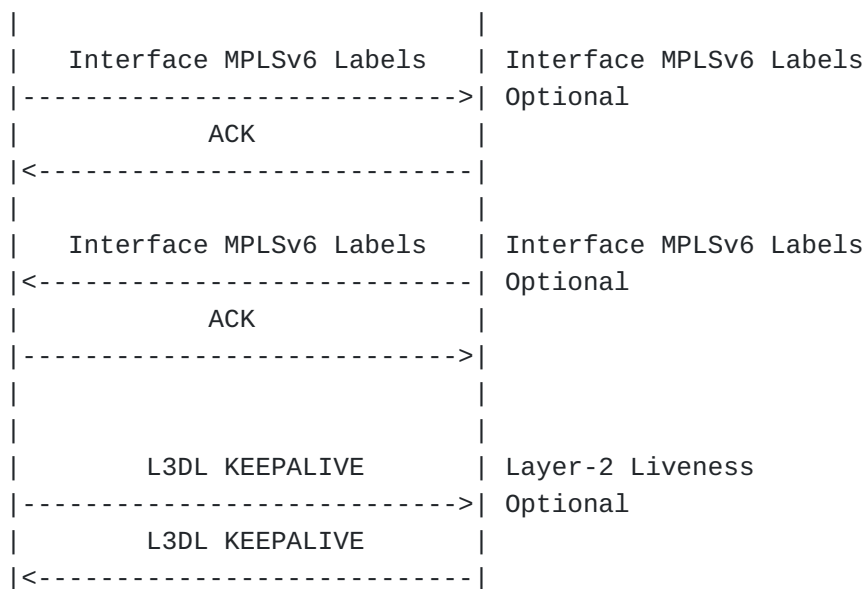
| |
| Interface MPLSv6 Labels | Interface MPLSv6 Labels
|---------------------------->| Optional
| ACK |
|<----------------------------|
| |
| Interface MPLSv6 Labels | Interface MPLSv6 Labels
|<----------------------------| Optional
| ACK |
|---------------------------->|
| |
| |
| L3DL KEEPALIVE | Layer-2 Liveness
|---------------------------->| Optional
| L3DL KEEPALIVE |
|<----------------------------|